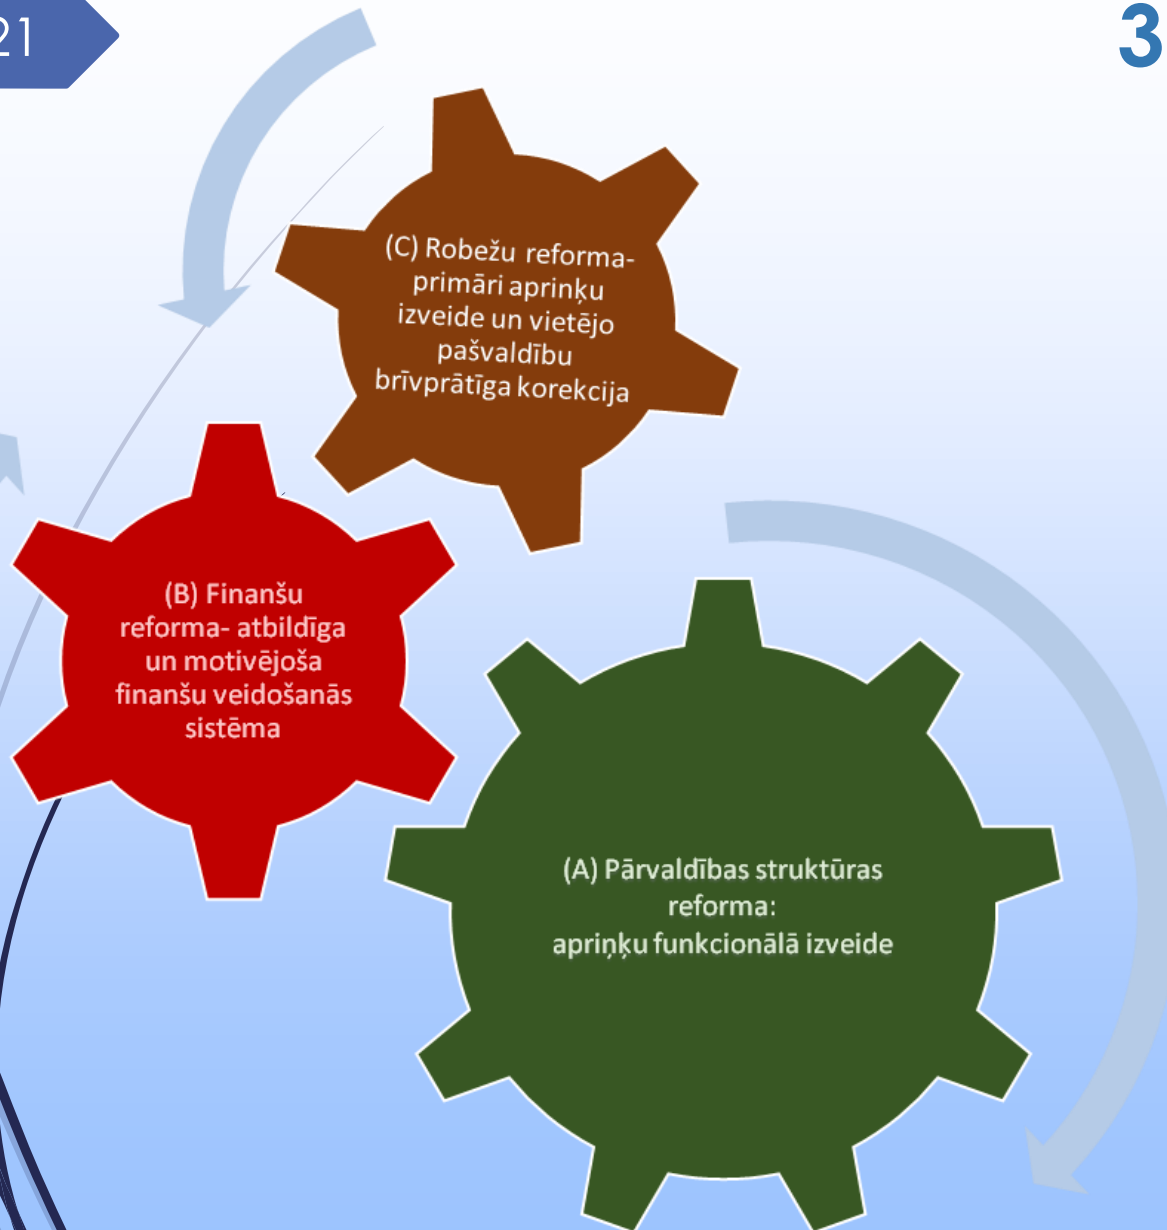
21

3

(C) Robežu reforma- primāri apriņķu izveide un vietējo pašvaldību brīvprātīga korekcija

(B) Finanšu reforma- atbildīga un motivējoša finanšu veidošanās sistēma

(A) Pārvaldības struktūras reforma: apriņķu funkcionālā izveide